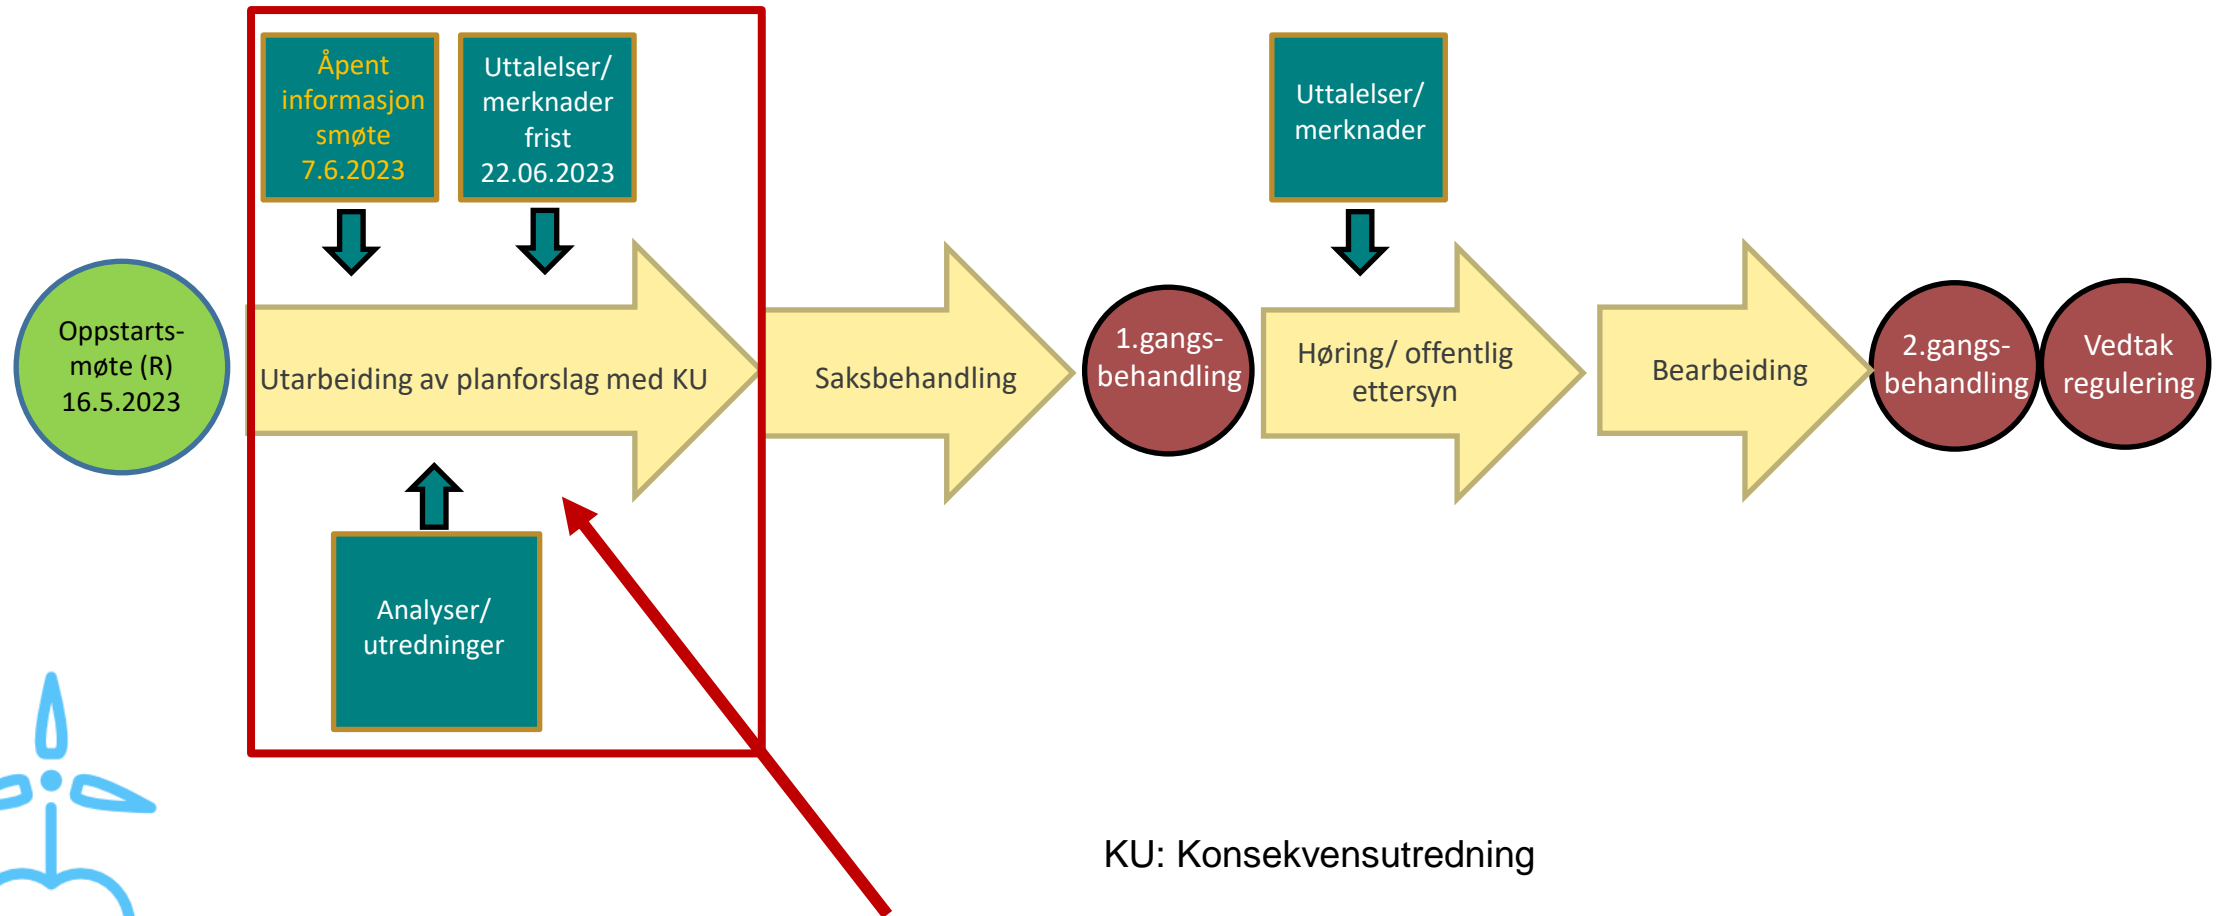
Oppstarts-møte (R) 16.5.2023

Åpent informasjon smøte 7.6.2023

Uttalelser/ merknader frist 22.06.2023

Utarbeiding av planforslag med KU

Analyser/ utredninger

Saksbehandling

1.gangs-behandling

Uttalelser/ merknader

Høring/ offentlig ettersyn

Bearbeiding

2.gangs-behandling

Vedtak regulering

KU: Konsekvensutredning